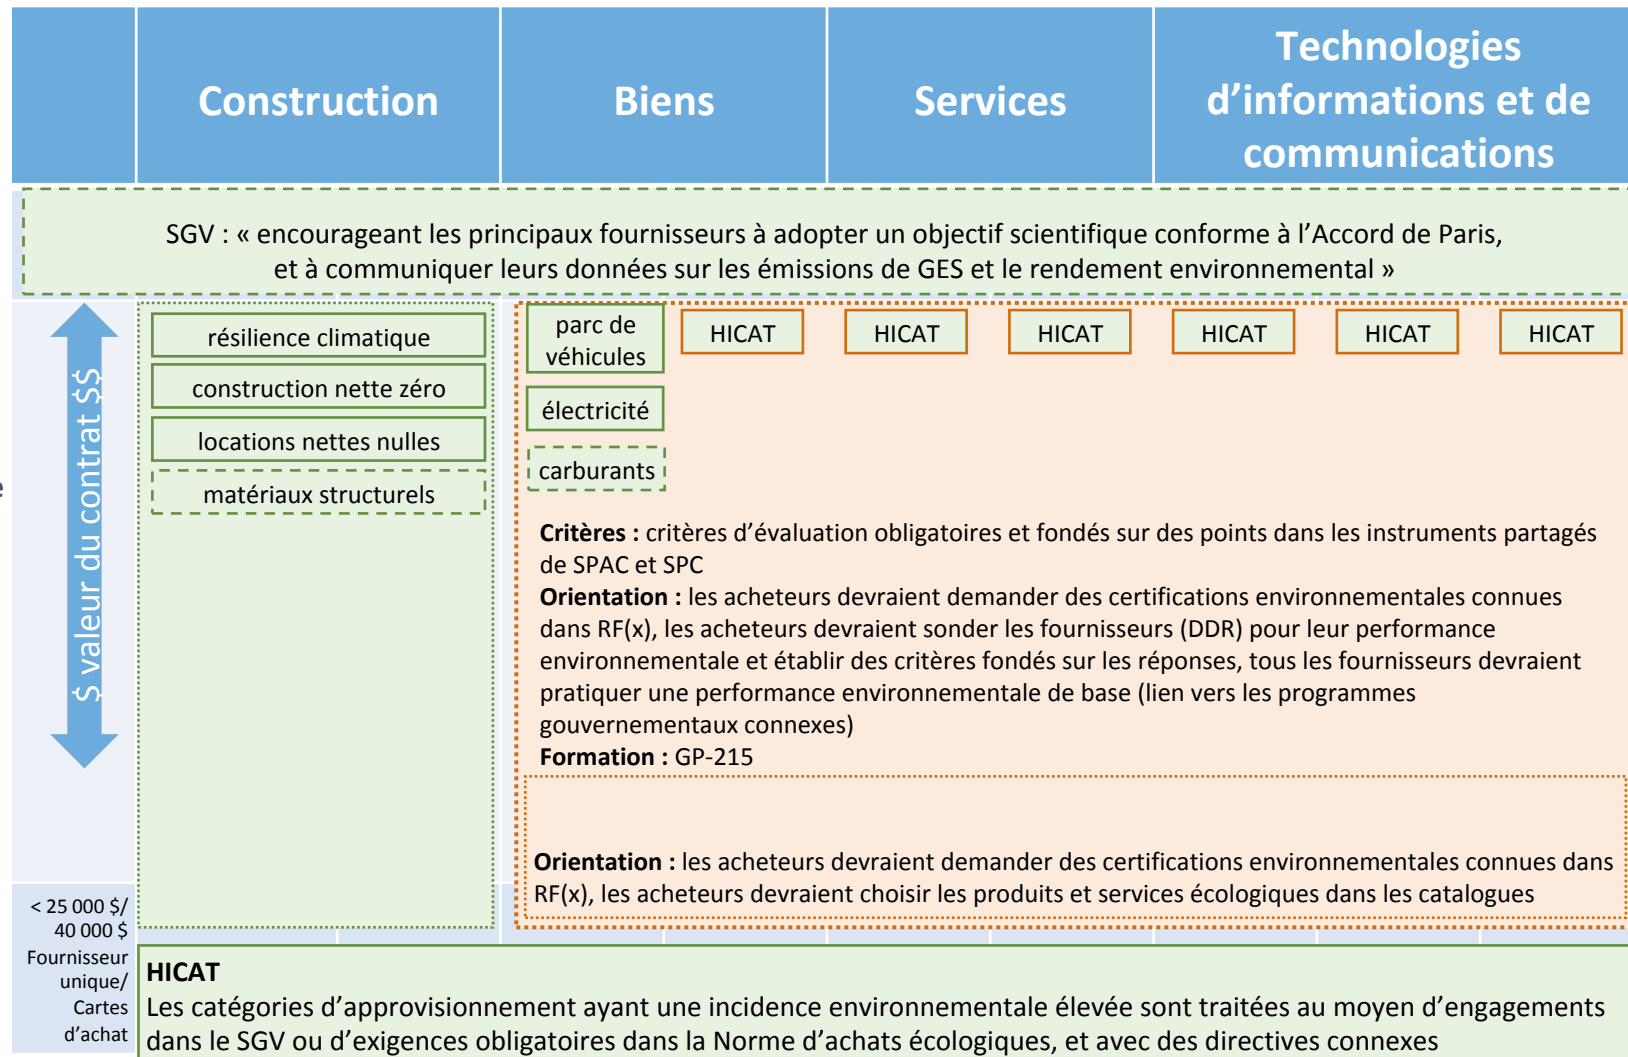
| | Construction | Biens | Services | Technologies d'informations et de communications |
|---|---|---|---|---|

SGV : « encourageant les principaux fournisseurs à adopter un objectif scientifique conforme à l'Accord de Paris, et à communiquer leurs données sur les émissions de GES et le rendement environnemental »

$ valeur du contrat $$

résilience climatique

construction nette zéro

locations nettes nulles

matériaux structurels

parc de véhicules

électricité

carburants

HICAT

HICAT

HICAT

HICAT

HICAT

HICAT

**Critères :** critères d'évaluation obligatoires et fondés sur des points dans les instruments partagés de SPAC et SPC
**Orientation :** les acheteurs devraient demander des certifications environnementales connues dans RF(x), les acheteurs devraient sonder les fournisseurs (DDR) pour leur performance environnementale et établir des critères fondés sur les réponses, tous les fournisseurs devraient pratiquer une performance environnementale de base (lien vers les programmes gouvernementaux connexes)
**Formation :** GP-215

**Orientation :** les acheteurs devraient demander des certifications environnementales connues dans RF(x), les acheteurs devraient choisir les produits et services écologiques dans les catalogues

< 25 000 $/ 40 000 $ Fournisseur unique/ Cartes d'achat

**HICAT**
Les catégories d'approvisionnement ayant une incidence environnementale élevée sont traitées au moyen d'engagements dans le SGV ou d'exigences obligatoires dans la Norme d'achats écologiques, et avec des directives connexes